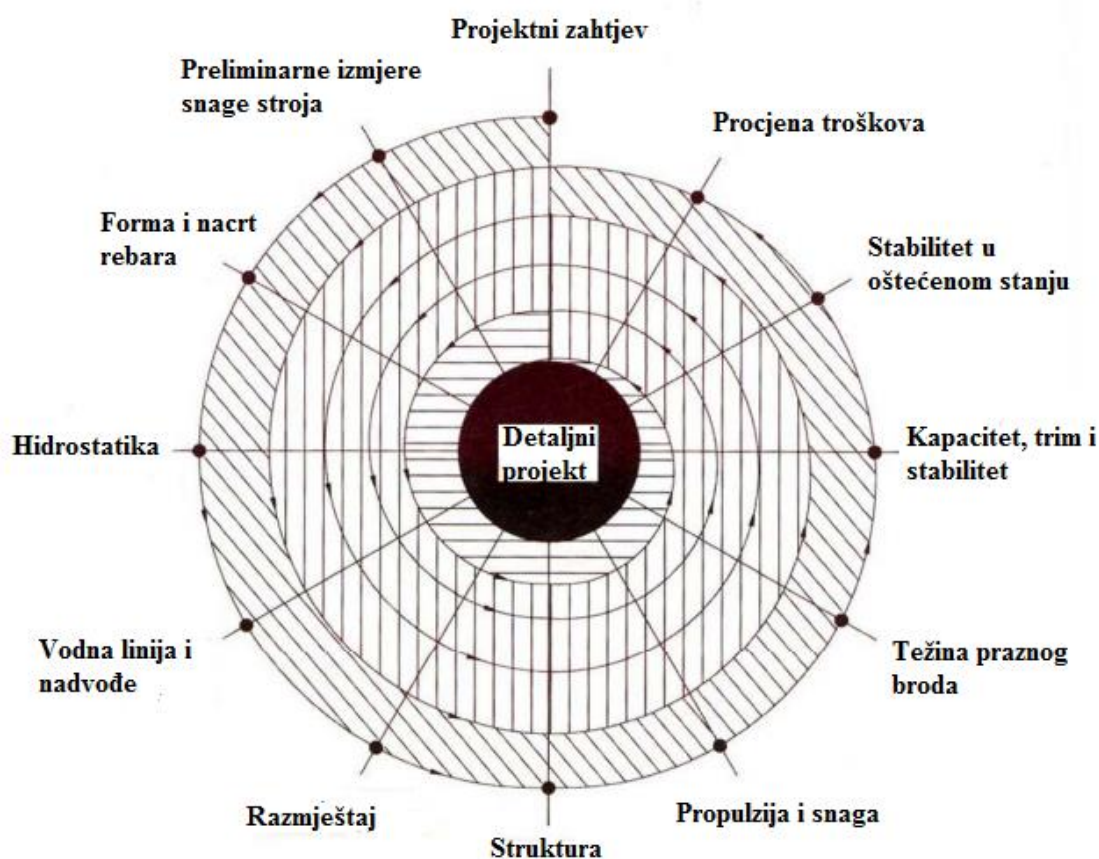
Projektni zahtjev

Procjena troškova

Stabilitet u oštećenom stanju

Kapacitet, trim i stabilitet

Težina praznog broda

Propulzija i snaga

Struktura

Razmještaj

Vodna linija i nadvođe

Hidrostatika

Forma i nacrt rebara

Preliminarne izmjere snage stroja

Detaljni projekt